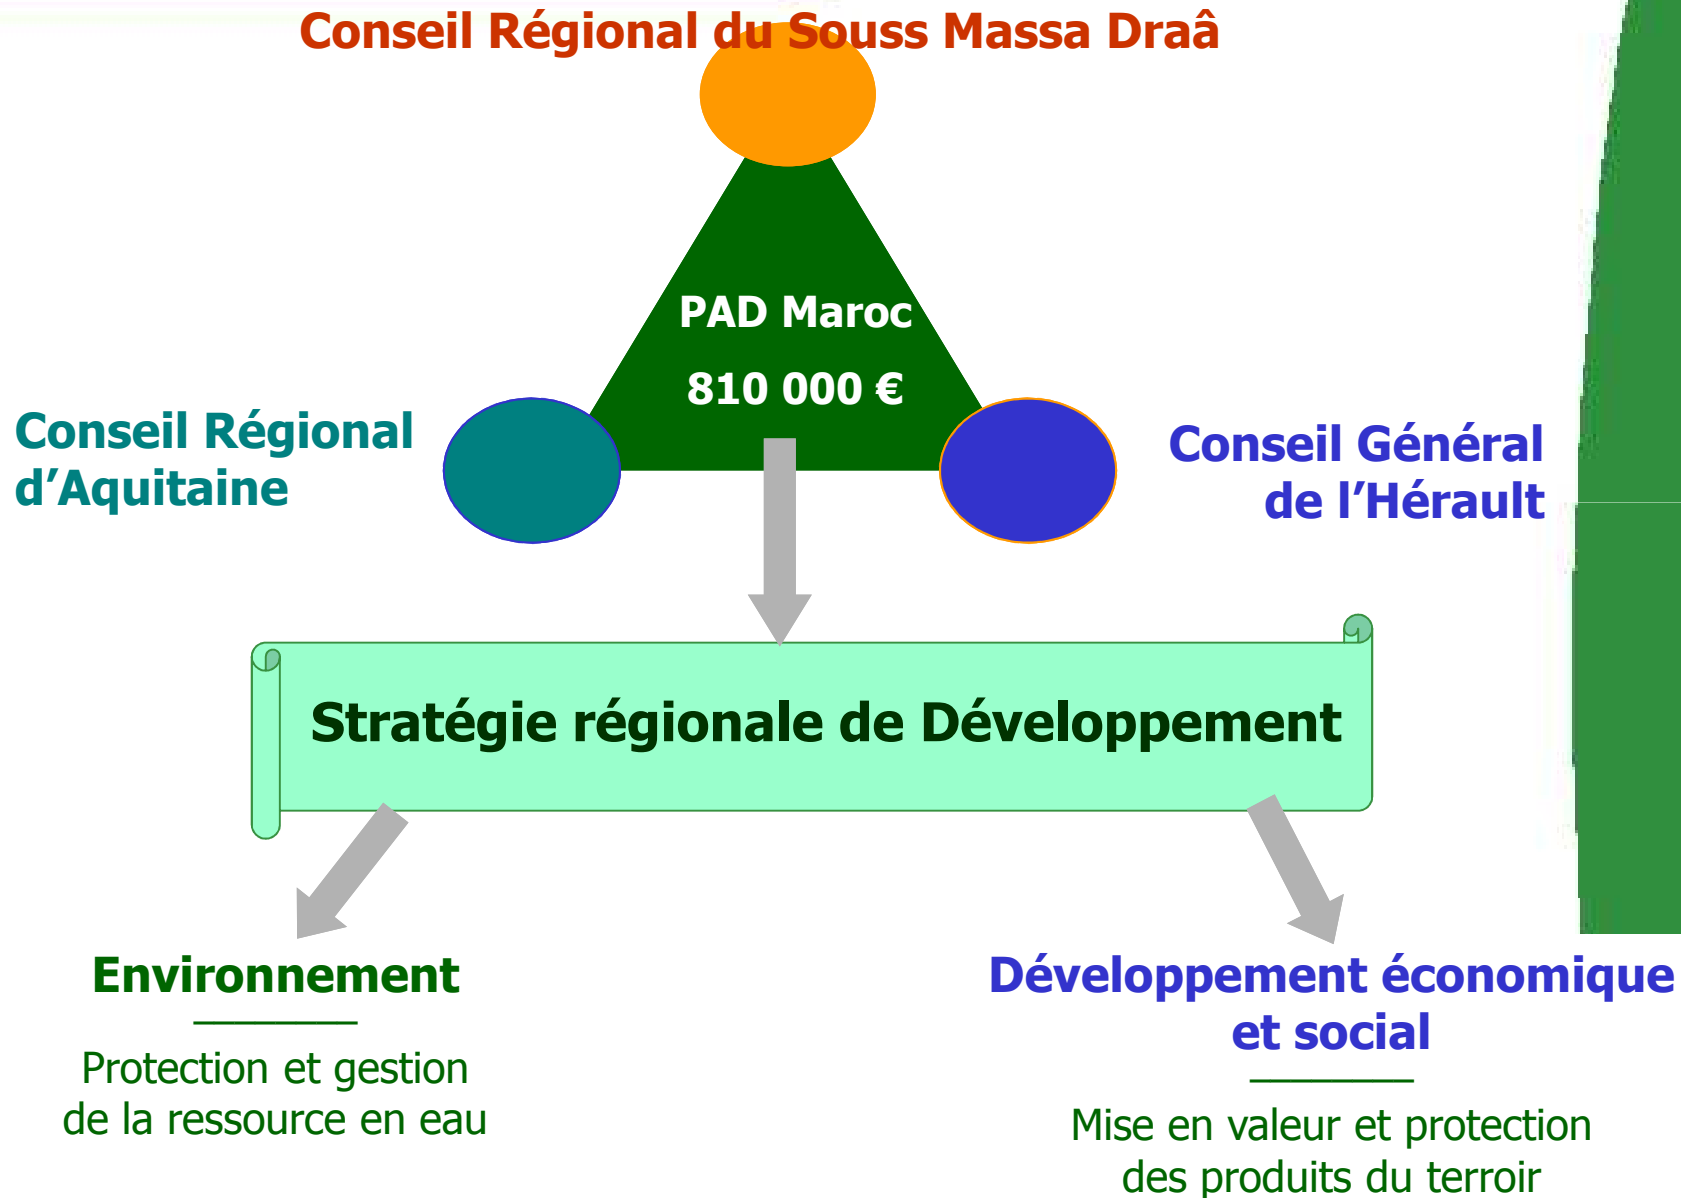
Conseil Régional du Souss Massa Draâ

PAD Maroc

810 000 €

Conseil Régional d’Aquitaine

Conseil Général de l’Hérault

Stratégie régionale de Développement

Environnement

Protection et gestion de la ressource en eau

Développement économique et social

Mise en valeur et protection des produits du terroir